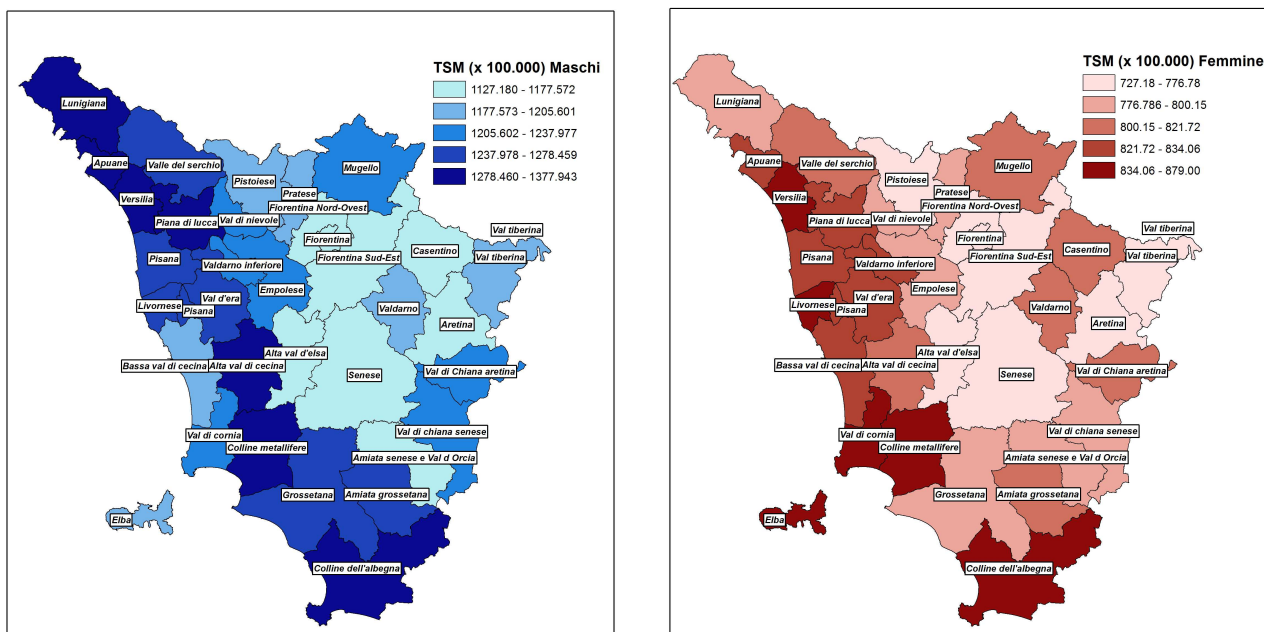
TSM (x 100.000) Maschi

1127.180 - 1177.572
1177.573 - 1205.601
1205.602 - 1237.977
1237.978 - 1278.459
1278.460 - 1377.943

Lunigiana
Apuane
Valle del serchio
Versilia
Piana di lucca
Pistoiese
Pratese
Mugello
Val di nievole
Fiorentina Nord-Ovest
Fiorentina
Fiorentina Sud-Est
Casentino
Val tiberina
Val tiberina
Pisana
Valdarno inferiore
Empolese
Livornese
Val d'era
Pisana
Valdarno
Aretina
Alta val d'elsa
Bassa val di cecina
Alta val di cecina
Senese
Val di Chiana aretina
Val di cornia
Val di chiana senese
Colline metallifere
Amiata senese e Val d Orcia
Grossetana
Amiata grossetana
Elba
Colline dell'albegna

TSM (x 100.000) Femmine

727.18 - 776.78
776.786 - 800.15
800.15 - 821.72
821.72 - 834.06
834.06 - 879.00

Lunigiana
Apuane
Valle del serchio
Mugello
Pistoiese
Pratese
Versilia
Fiorentina Nord-Ovest
Piana di lucca
Val di nievole
Val tiberina
Fiorentina
Casentino
Val tiberina
Fiorentina Sud-Est
Pisana
Valdarno inferiore
Empolese
Val d'era
Livornese
Valdarno
Pisana
Aretina
Alta val d'elsa
Bassa val di cecina
Alta val di cecina
Senese
Val di Chiana aretina
Val di chiana senese
Val di cornia
Colline metallifere
Amiata senese e Val d Orcia
Grossetana
Amiata grossetana
Elba
Colline dell'albegna